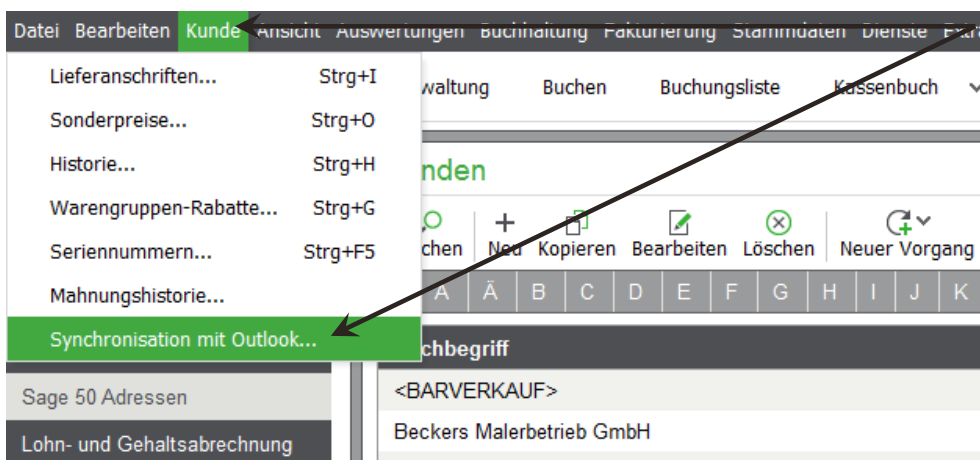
Datei Bearbeiten Kunde Ansicht Auswertungen Buchhaltung Fakturierung Stammdaten Dienste Extr

Lieferanschriften... Strg+I
Sonderpreise... Strg+O
Historie... Strg+H
Warengruppen-Rabatte... Strg+G
Seriennummern... Strg+F5
Mahnungshistorie...
Synchronisation mit Outlook...

Sage 50 Adressen
Lohn- und Gehaltsabrechnung

waltung Buchen Buchungsliste Kassenbuch

nden

chen Neu Kopieren Bearbeiten Löschen Neuer Vorgang

A Ä B C D E F G H I J K

chbegriff
<BARVERKAUF>
Beckers Malerbetrieb GmbH